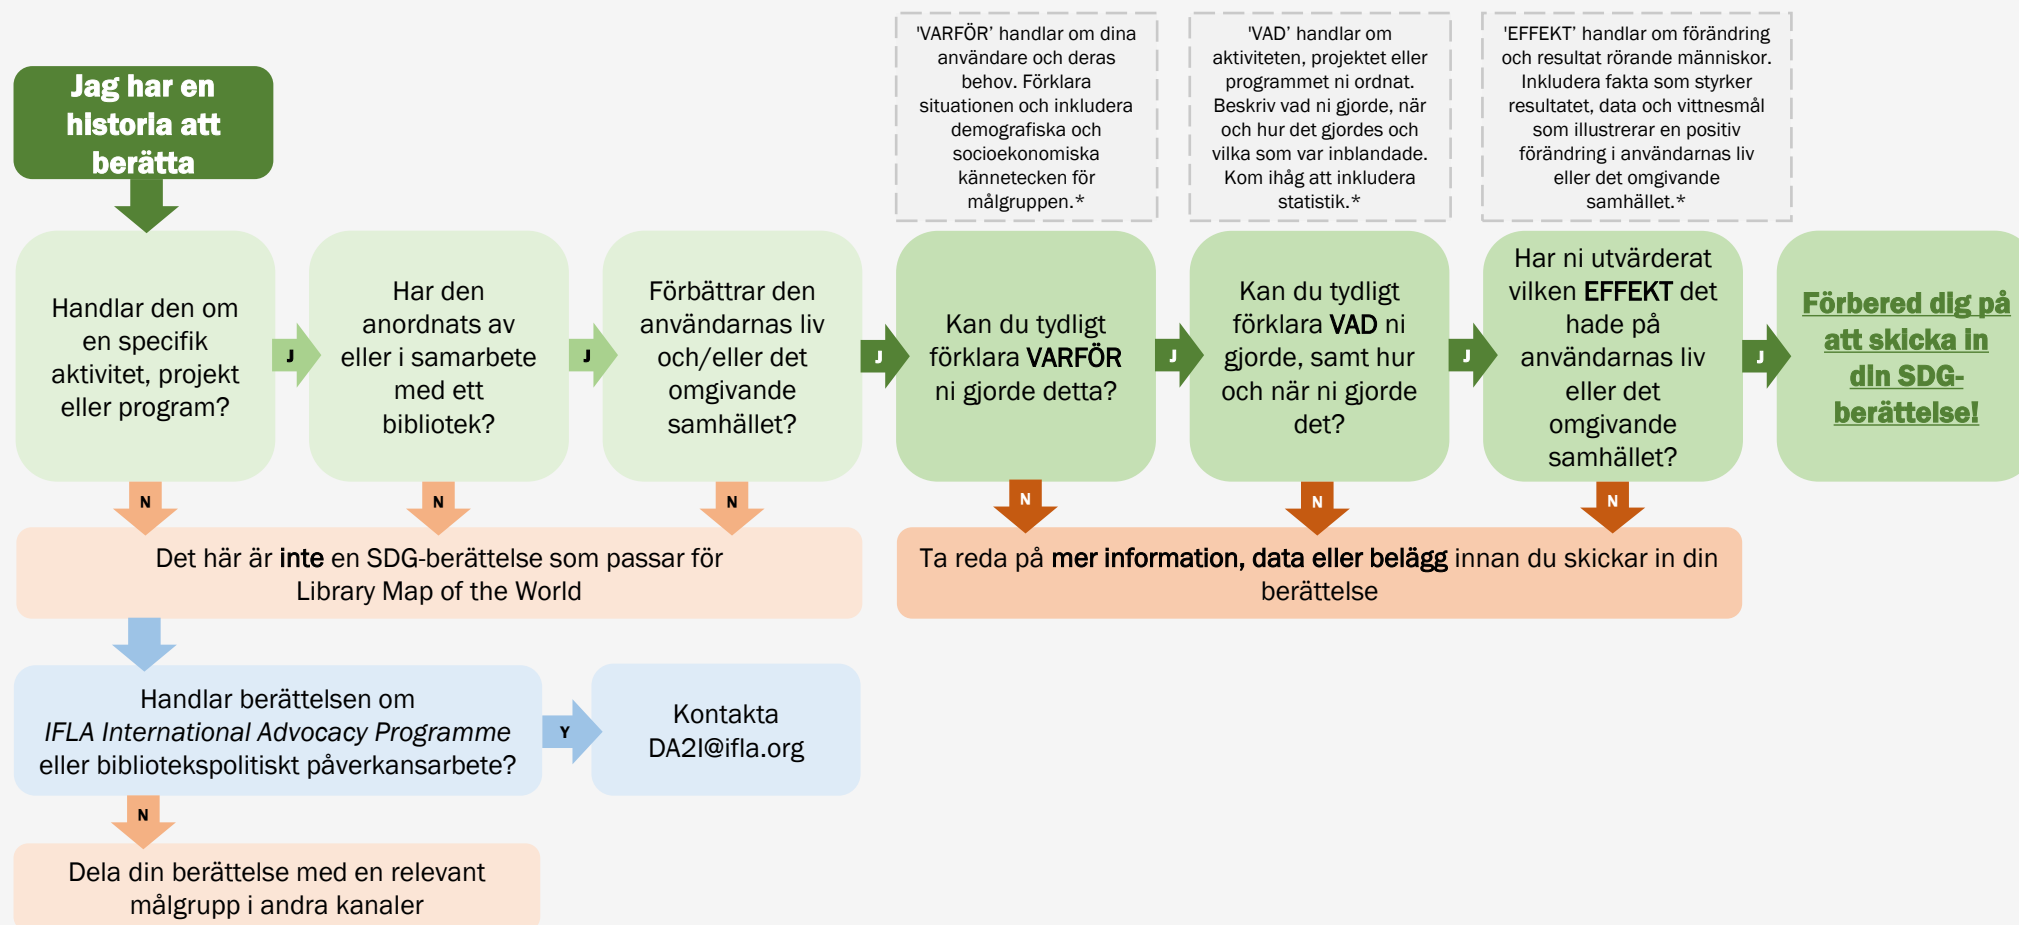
'VARFÖR' handlar om dina användare och deras behov. Förklara situationen och inkludera demografiska och socioekonomiska kännetecken för målgruppen.*

'VAD' handlar om aktiviteten, projektet eller programmet ni ordnat. Beskriv vad ni gjorde, när och hur det gjordes och vilka som var inblandade. Kom ihåg att inkludera statistik.*

'EFFEKT' handlar om förändring och resultat rörande människor. Inkludera fakta som styrker resultatet, data och vittnesmål som illustrerar en positiv förändring i användarnas liv eller det omgivande samhället.*

Jag har en historia att berätta

Handlar den om en specifik aktivitet, projekt eller program?

J

Har den anordnats av eller i samarbete med ett bibliotek?

J

Förbättrar den användarnas liv och/eller det omgivande samhället?

J

Kan du tydligt förklara **VARFÖR** ni gjorde detta?

J

Kan du tydligt förklara **VAD** ni gjorde, samt hur och när ni gjorde det?

J

Har ni utvärderat vilken **EFFEKT** det hade på användarnas liv eller det omgivande samhället?

J

Förbered dig på att skicka in din SDG-berättelse!

N N N

Det här är **inte** en SDG-berättelse som passar för Library Map of the World

N N N

Ta reda på **mer information, data eller belägg** innan du skickar in din berättelse

Handlar berättelsen om *IFLA International Advocacy Programme* eller bibliotekspolitiskt påverkansarbete?

Y

Kontakta DA2I@ifla.org

N

Dela din berättelse med en relevant målgrupp i andra kanaler